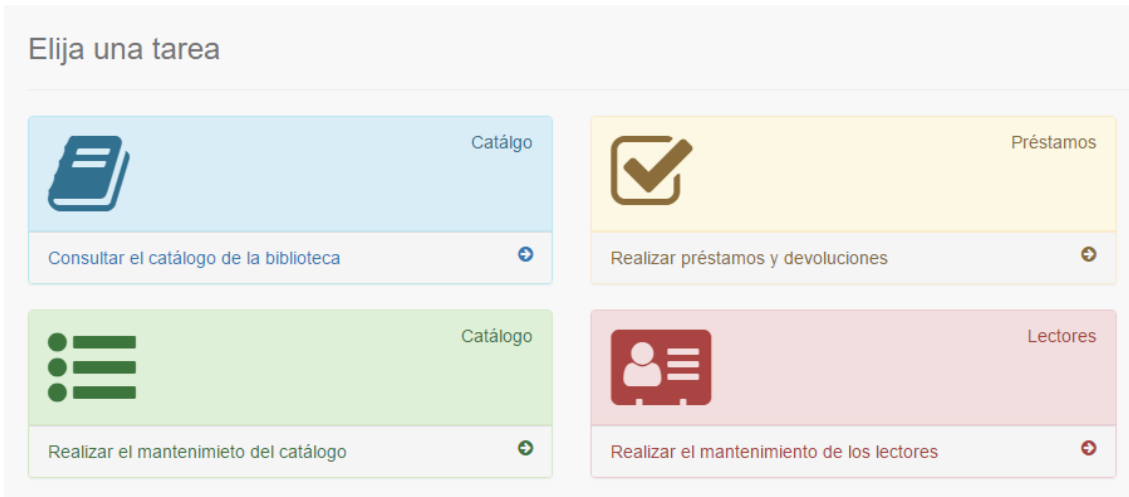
Elija una tarea

Catálgo

Consultar el catálogo de la biblioteca

Préstamos

Realizar préstamos y devoluciones

Catálogo

Realizar el mantenimieto del catálogo

Lectores

Realizar el mantenimiento de los lectores